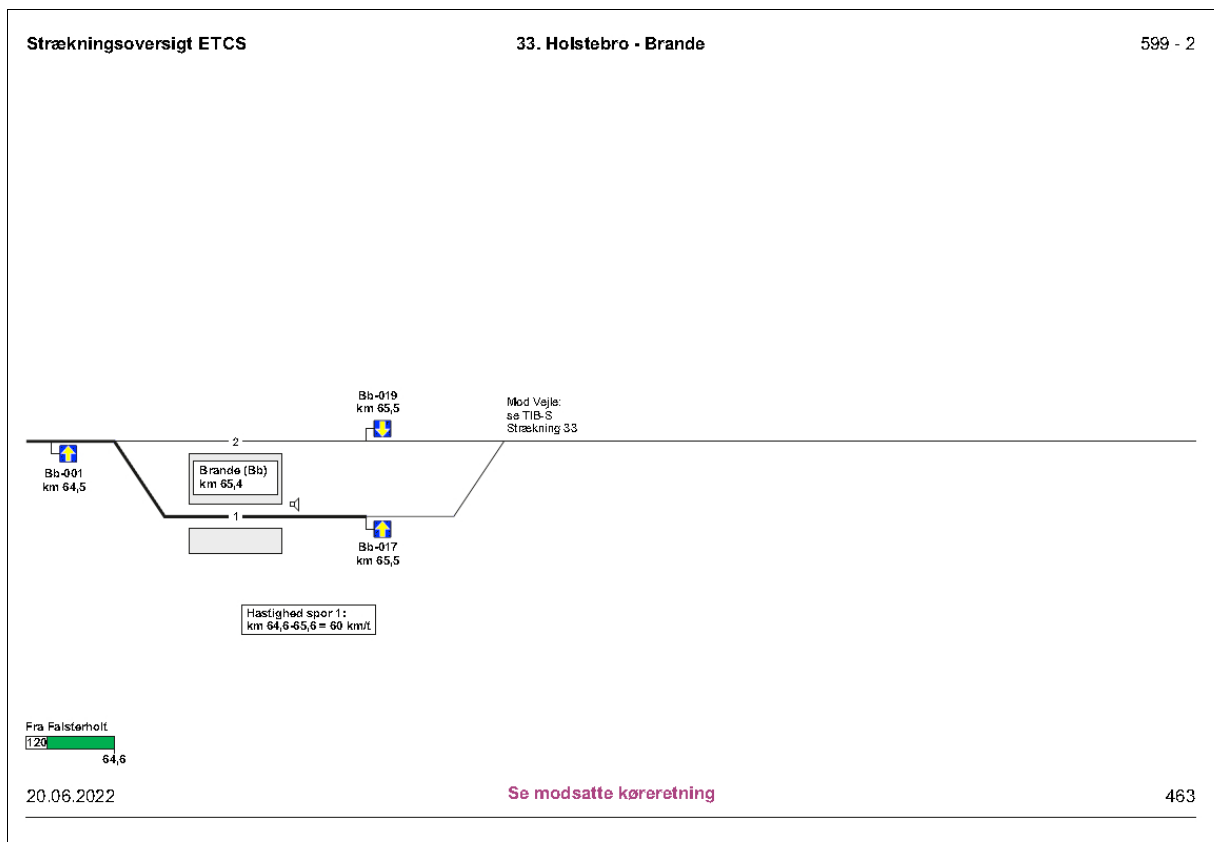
Strækningsoversigt ETCS

33. Holstebro - Brande

599 - 2

Bb-019
km 65,5

Mod Vejle:
se TIB-S
Strækning 33

2

Bb-001
km 64,5

Brande (Bb)
km 65,4

1

Bb-017
km 65,5

Hastighed spor 1:
km 64,6-65,6 = 60 km/t

Fra Falsterholt
120
64,6

20.06.2022

Se modsatte køreretning

463